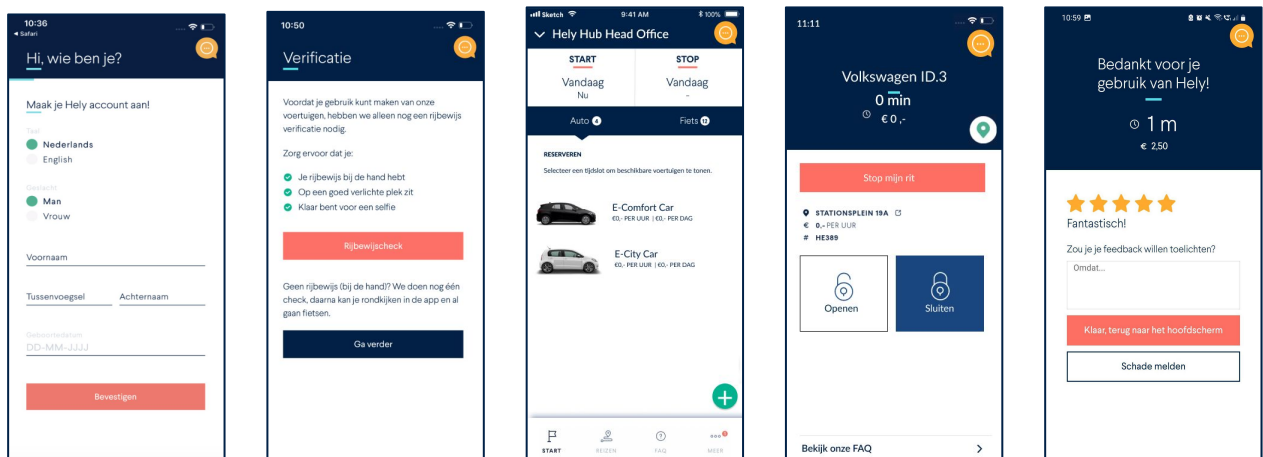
10:36
◂ Safari

Hi, wie ben je?

Maak je Hely account aan!

Taal
Nederlands
English

Geslacht
Man
Vrouw

Voornaam

Tussenvoegsel
Achternaam

Geboortedatum
DD-MM-JJJJ

Bevestigen

10:50

Verificatie

Voordat je gebruik kunt maken van onze voertuigen, hebben we alleen nog een rijbewijs verificatie nodig.

Zorg ervoor dat je:

Je rijbewijs bij de hand hebt
Op een goed verlichte plek zit
Klaar bent voor een selfie

Rijbewijscheck

Geen rijbewijs (bij de hand)? We doen nog één check, daarna kan je rondkijken in de app en al gaan fietsen.

Ga verder

Sketch 9:41 AM 100%

Hely Hub Head Office

START
Vandaag
Nu

STOP
Vandaag
-

Auto 4
Fiets 12

RESERVEREN
Selecteer een tijdslot om beschikbare voertuigen te tonen.

E-Comfort Car
€0,- PER UUR | €0,- PER DAG

E-City Car
€0,- PER UUR | €0,- PER DAG

START
REIZEN
FAQ
MEER

11:11

Volkswagen ID.3
0 min
€ 0 ,-

Stop mijn rit

STATIONSPLEIN 19A
€ 0,- PER UUR
# HE389

Openen
Sluiten

Bekijk onze FAQ

10:59

Bedankt voor je gebruik van Hely!

1 m
€ 2,50

Fantastisch!

Zou je je feedback willen toelichten?

Omdat...

Klaar, terug naar het hoofdscherm

Schade melden